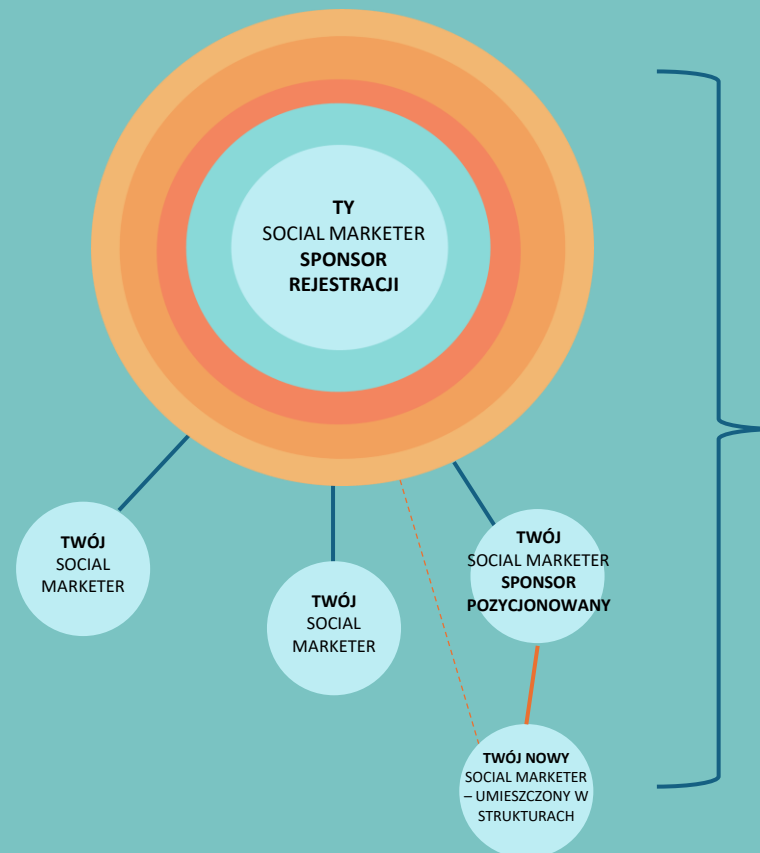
**TY**
SOCIAL MARKETER
**SPONSOR REJESTRACJI**

**TWÓJ**
SOCIAL MARKETER

**TWÓJ**
SOCIAL MARKETER

**TWÓJ**
SOCIAL MARKETER
**SPONSOR POZYCJONOWANY**

**TWÓJ NOWY**
SOCIAL MARKETER – UMIESZCZONY W STRUKTURACH